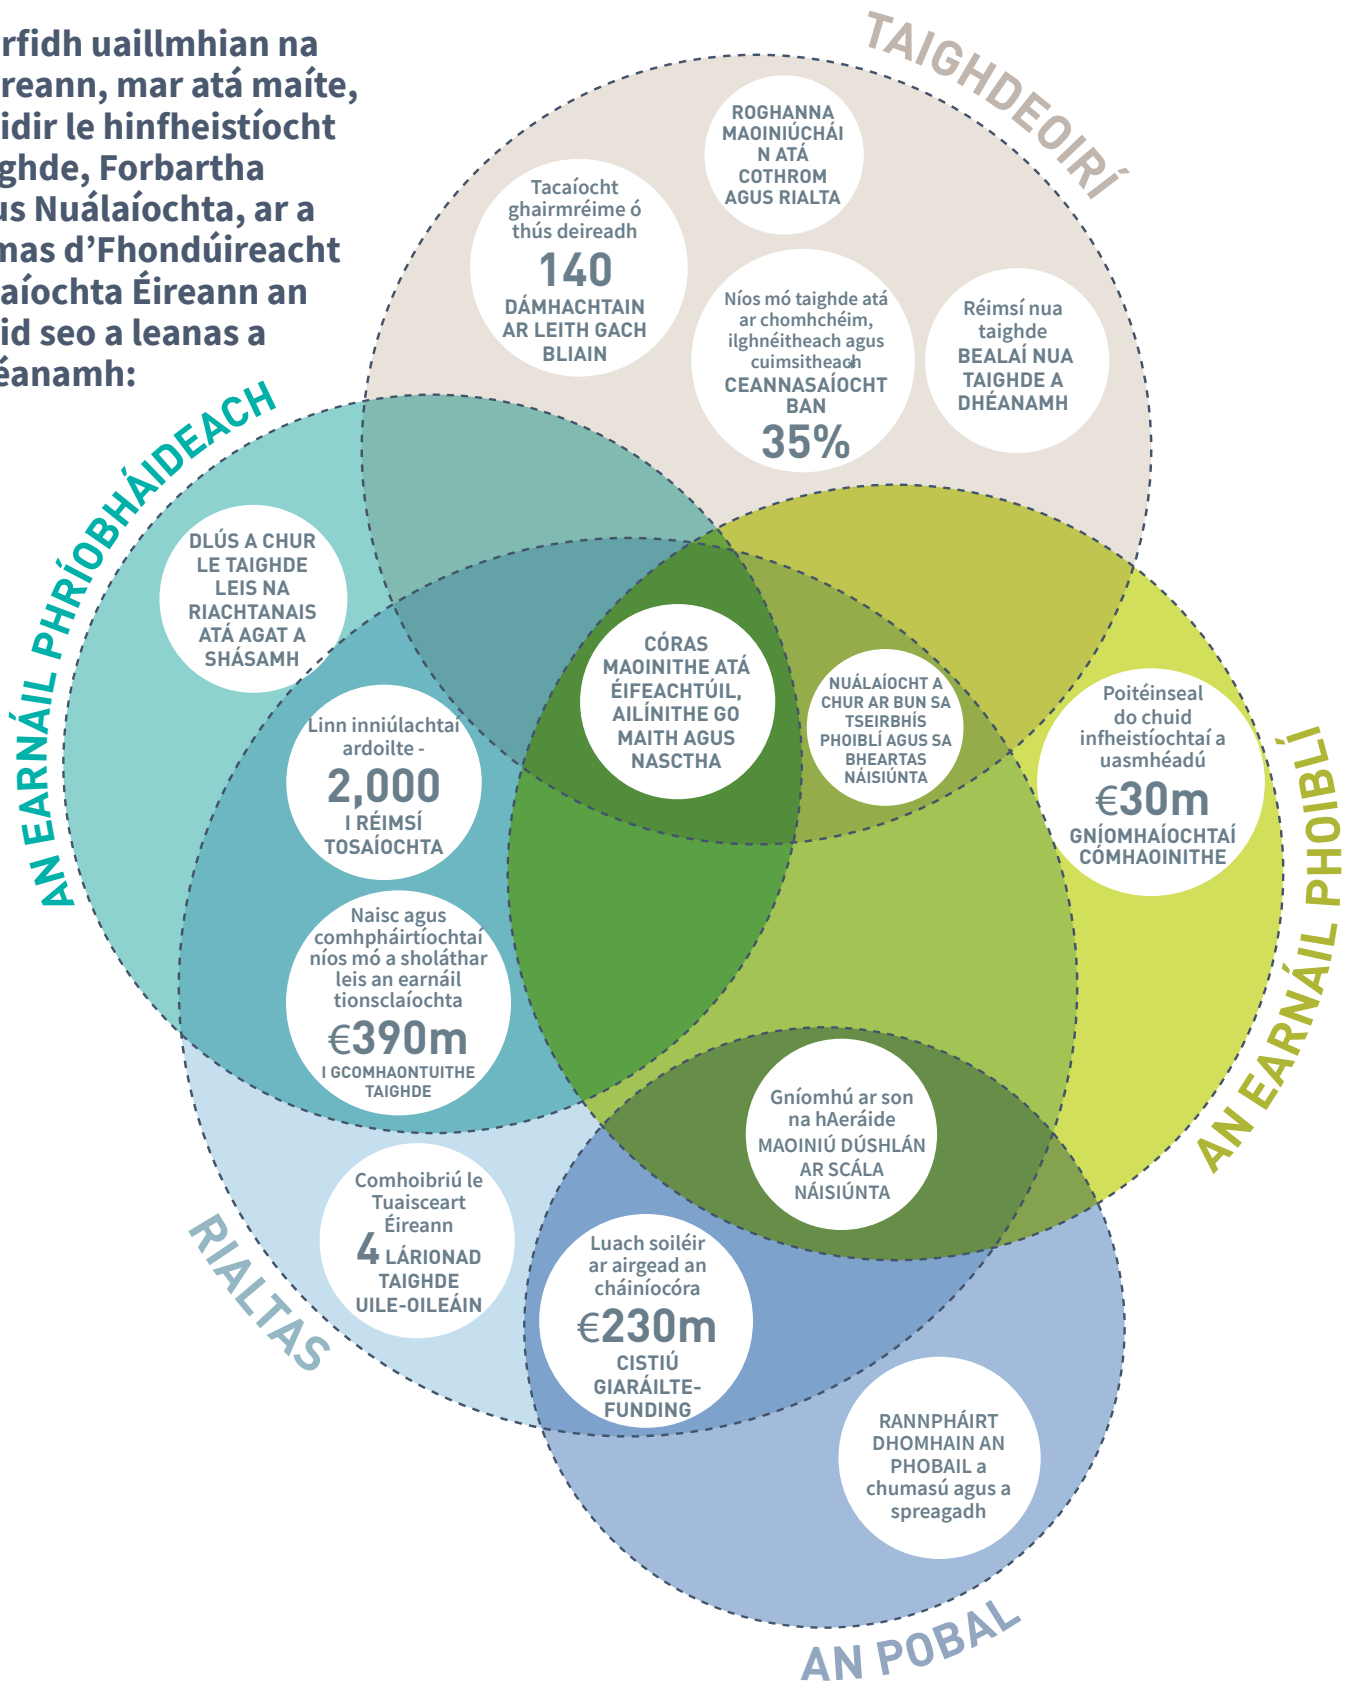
rfidh uaillmhian na reann, mar atá maíte, idir le hinfheistíocht ghde, Forbartha us Nuálaíochta, ar a nas d'Fhondúireacht aíochta Éireann an id seo a leanas a éanamh:

TAIGHDEOIRÍ

ROGHANNA MAOINIÚCHÁI N ATÁ COTHROM AGUS RIALTA

Tacaíocht ghairmréime ó thús deireadh
140
DÁMHACHTAIN AR LEITH GACH BLIAIN

Níos mó taighde atá ar chomhchéim, ilghnéitheach agus cuimsitheach
CEANNASAÍOCHT BAN
35%

Réimsí nua taighde
BEALAÍ NUA TAIGHDE A DHÉANAMH

AN EARNÁIL PHRÍOBHÁIDEACH

DLÚS A CHUR LE TAIGHDE LEIS NA RIACHTANAIS ATÁ AGAT A SHÁSAMH

Linn inniúlachtaí ardoilte -
2,000
I RÉIMSÍ TOSAÍOCHTA

CÓRAS MAOINITHE ATÁ ÉIFEACHTÚIL, AILÍNITHE GO MAITH AGUS NASCTHA

NUÁLAÍOCHT A CHUR AR BUN SA TSEIRBHÍS PHOIBLÍ AGUS SA BHEARTAS NÁISIÚNTA

Poitéinseal do chuid infheistíochtaí a uasmhéadú
€30m
GNÍOMHAÍOCHTAÍ CÓMHAOINITHE

AN EARNÁIL PHOIBLÍ

Naisc agus comhpháirtíochtaí níos mó a sholáthar leis an earnáil tionsclaíochta
€390m
I GCOMHAONTUITHE TAIGHDE

Gníomhú ar son na hAeráide
MAOINIÚ DÚSHLÁN AR SCÁLA NÁISIÚNTA

Comhoibriú le Tuaisceart Éireann
4 LÁRIONAD TAIGHDE UILE-OILEÁIN

RIALTAS

Luach soiléir ar airgead an cháiníocóra
€230m
CISTIÚ GIARÁILTE-FUNDING

RANNPHÁIRT DHOMHAIN AN PHOBAIL a chumasú agus a spreagadh

AN POBAL